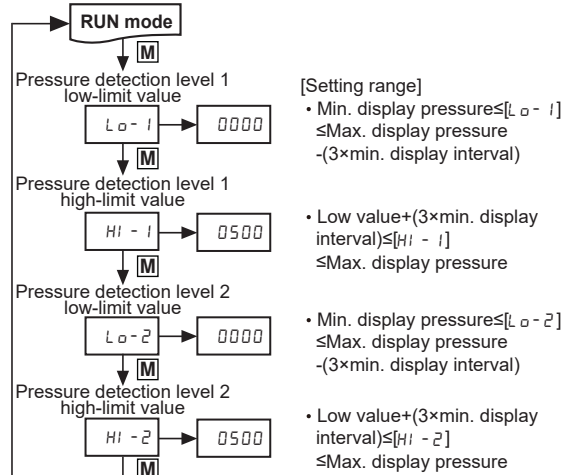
RUN mode

M

Pressure detection level 1 low-limit value

Lo - 1

0000

M

Pressure detection level 1 high-limit value

HI - 1

0500

M

Pressure detection level 2 low-limit value

Lo - 2

0000

M

Pressure detection level 2 high-limit value

HI - 2

0500

M

[Setting range]

• Min. display pressure≤[Lo - 1] ≤Max. display pressure -(3×min. display interval)

• Low value+(3×min. display interval)≤[HI - 1] ≤Max. display pressure

• Min. display pressure≤[Lo - 2] ≤Max. display pressure -(3×min. display interval)

• Low value+(3×min. display interval)≤[HI - 2] ≤Max. display pressure